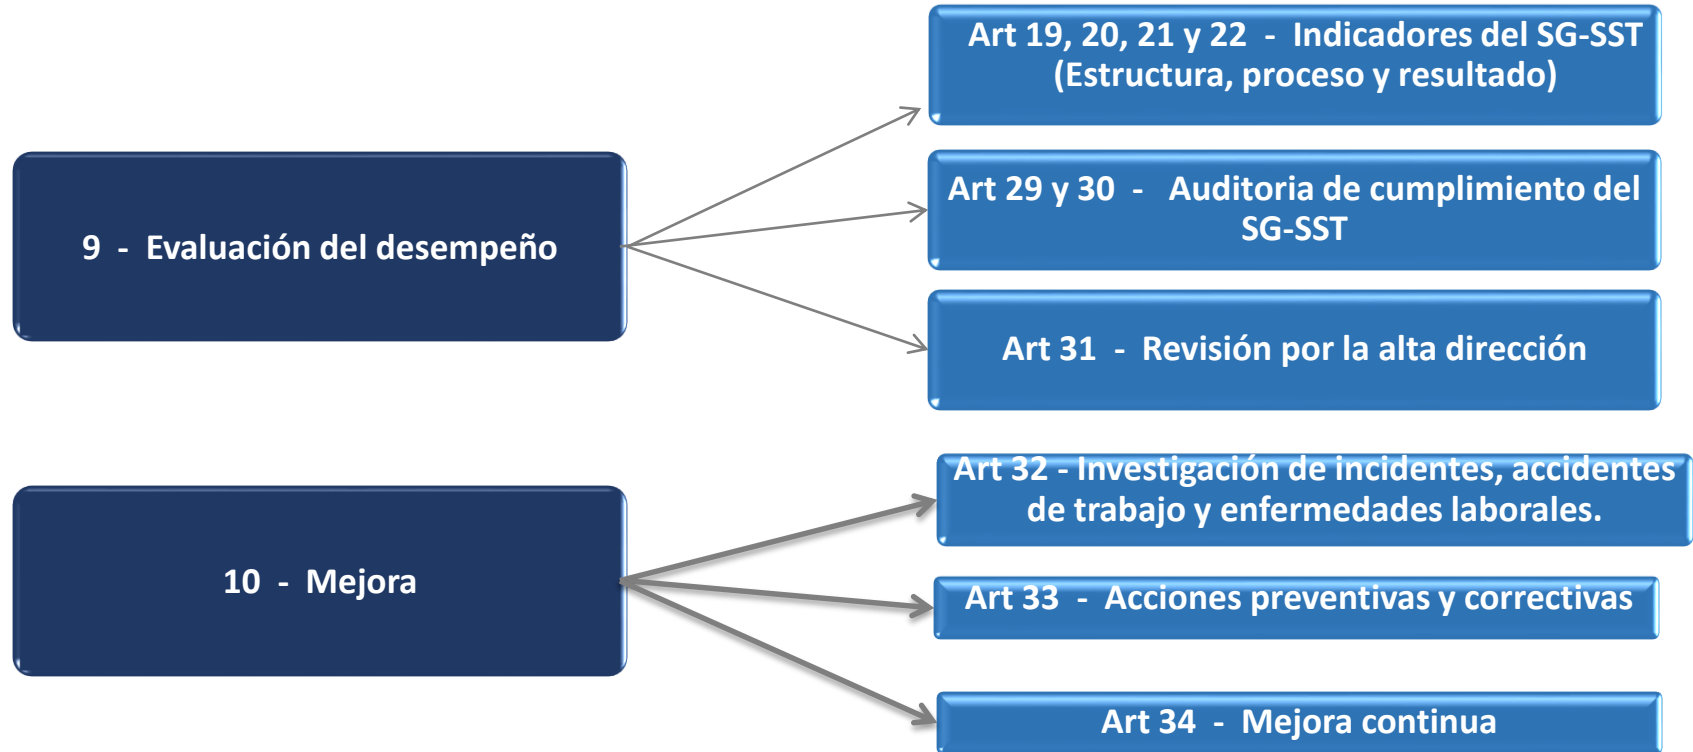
9 - Evaluación del desempeño

Art 19, 20, 21 y 22 - Indicadores del SG-SST (Estructura, proceso y resultado)

Art 29 y 30 - Auditoria de cumplimiento del SG-SST

Art 31 - Revisión por la alta dirección

10 - Mejora

Art 32 - Investigación de incidentes, accidentes de trabajo y enfermedades laborales.

Art 33 - Acciones preventivas y correctivas

Art 34 - Mejora continua